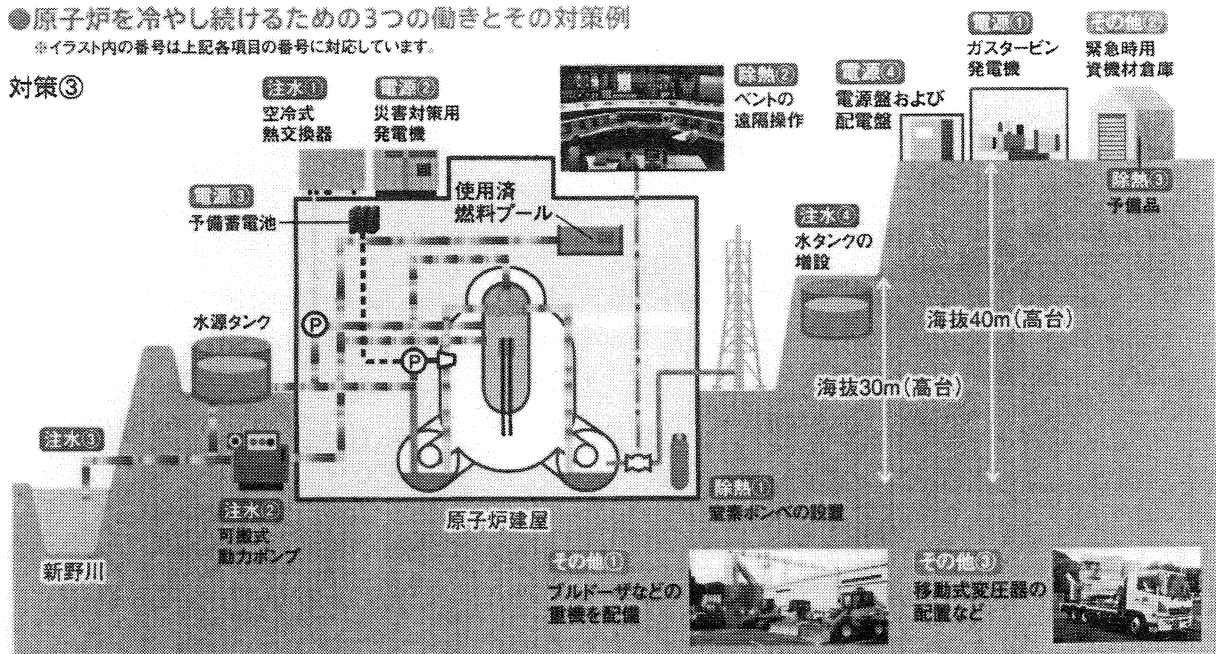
●原子炉を冷やし続けるための3つの働きとその対策例
※イラスト内の番号は上記各項目の番号に対応しています。

対策③

注水① 空冷式 熱交換器

電源② 災害対策用 発電機

除熱② ベントの 遠隔操作

電源④ 電源盤および 配電盤

電源① ガスタービン 発電機

その他② 緊急時用 資機材倉庫

電源③ 予備蓄電池

使用済 燃料プール

除熱③ 予備品

注水④ 水タンクの 増設

水源タンク

P

P

海抜40m(高台)

海抜30m(高台)

注水③

注水② 可搬式 動力ポンプ

原子炉建屋

除熱① 窒素ボンベの設置

新野川

その他① ブルドーザなどの 重機を配備

その他③ 移動式変圧器の 配置など